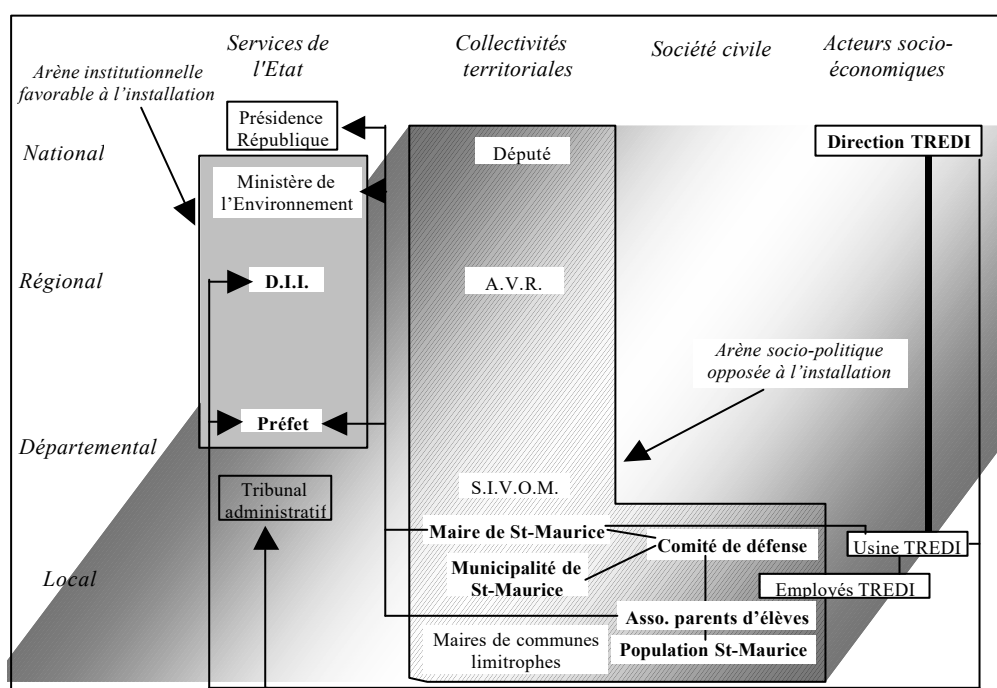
Services de l'Etat

Collectivités territoriales

Société civile

Acteurs socio-économiques

Arène institutionnelle favorable à l'installation

Présidence République

National

Député

Direction TREDI

Ministère de l'Environnement

Régional

D.I.I.

A.V.R.

Arène socio-politique opposée à l'installation

Préfet

Départemental

S.I.V.O.M.

Tribunal administratif

Maire de St-Maurice

Comité de défense

Usine TREDI

Local

Municipalité de St-Maurice

Employés TREDI

Asso. parents d'élèves

Maires de communes limitrophes

Population St-Maurice